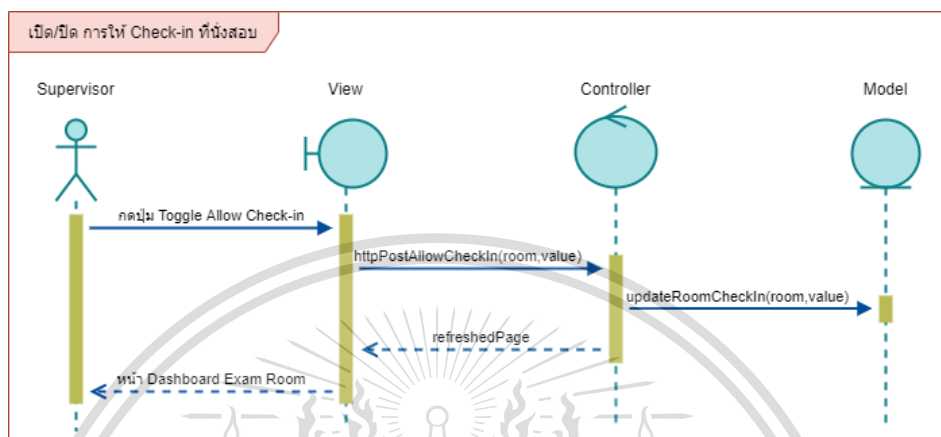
เปิด/ปิด การให้ Check-in ที่นั่งสอบ

Supervisor

View

Controller

Model

กดปุ่ม Toggle Allow Check-in

httpPostAllowCheckIn(room,value)

updateRoomCheckIn(room,value)

refreshedPage

หน้า Dashboard Exam Room